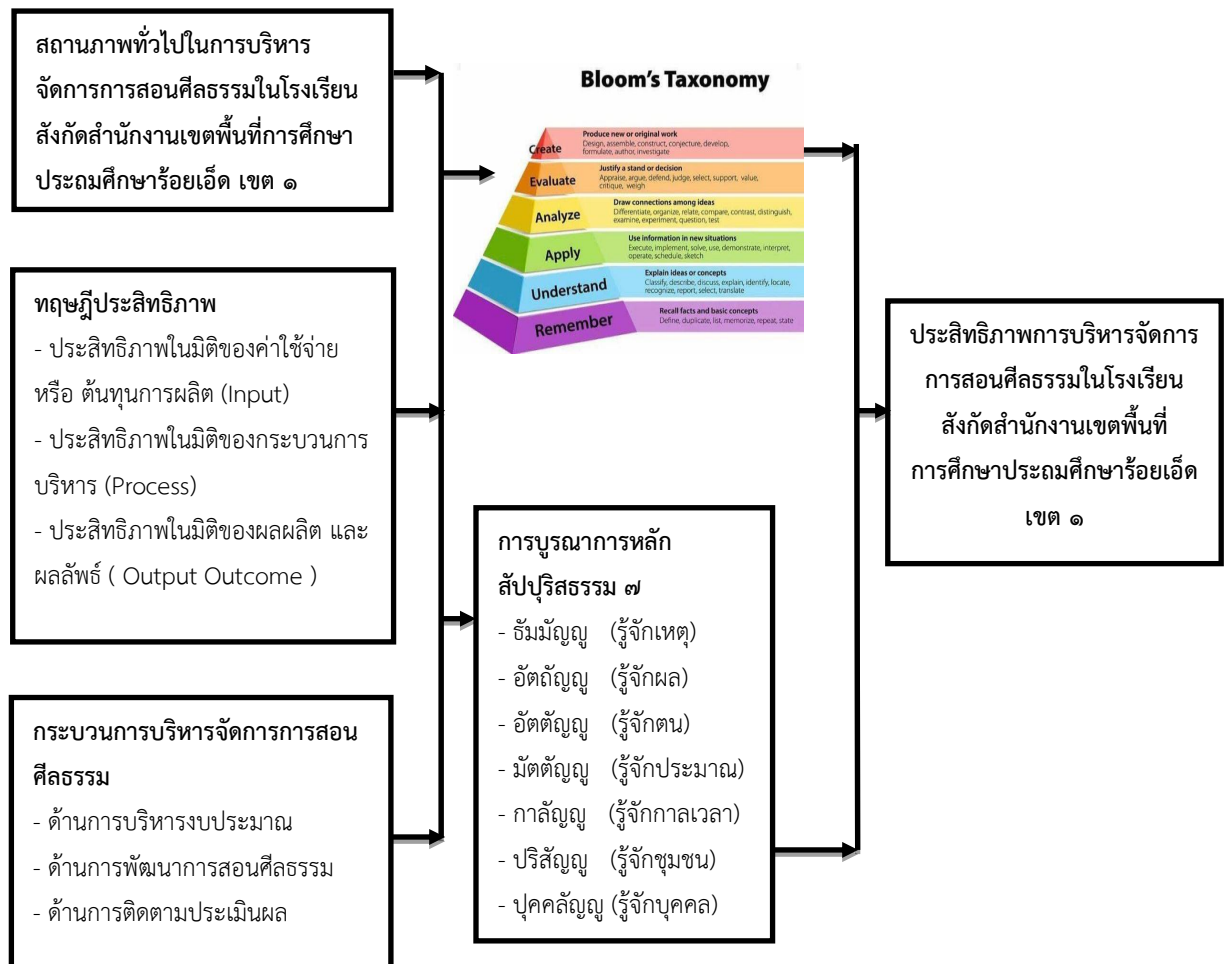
สถานภาพทั่วไปในการบริหารจัดการการสอนศีลธรรมในโรงเรียนสังกัดสำนักงานเขตพื้นที่การศึกษาประถมศึกษาร้อยเอ็ด เขต ๑

Bloom's Taxonomy

Create
Produce new or original work
Design, assemble, construct, conjecture, develop, formulate, author, investigate

Evaluate
Justify a stand or decision
Appraise, argue, defend, judge, select, support, value, critique, weigh

Analyze
Draw connections among ideas
Differentiate, organize, relate, compare, contrast, distinguish, examine, experiment, question, test

Apply
Use information in new situations
Execute, implement, solve, use, demonstrate, interpret, operate, schedule, sketch

Understand
Explain ideas or concepts
Classify, describe, discuss, explain, identify, locate, recognize, report, select, translate

Remember
Recall facts and basic concepts
Define, duplicate, list, memorize, repeat, state

ทฤษฎีประสิทธิภาพ
- ประสิทธิภาพในมิติของค่าใช้จ่าย หรือ ต้นทุนการผลิต (Input)
- ประสิทธิภาพในมิติของกระบวนการบริหาร (Process)
- ประสิทธิภาพในมิติของผลผลิต และผลลัพธ์ ( Output Outcome )

ประสิทธิภาพการบริหารจัดการการสอนศีลธรรมในโรงเรียนสังกัดสำนักงานเขตพื้นที่การศึกษาประถมศึกษาร้อยเอ็ด เขต ๑

การบูรณาการหลักสัปปุริสธรรม ๗
- ธัมมัญญู (รู้จักเหตุ)
- อัตถัญญู (รู้จักผล)
- อัตตัญญู (รู้จักตน)
- มัตตัญญู (รู้จักประมาณ)
- กาลัญญู (รู้จักกาลเวลา)
- ปริสัญญู (รู้จักชุมชน)
- ปุคคลัญญู (รู้จักบุคคล)

กระบวนการบริหารจัดการการสอนศีลธรรม
- ด้านการบริหารงบประมาณ
- ด้านการพัฒนาการสอนศีลธรรม
- ด้านการติดตามประเมินผล